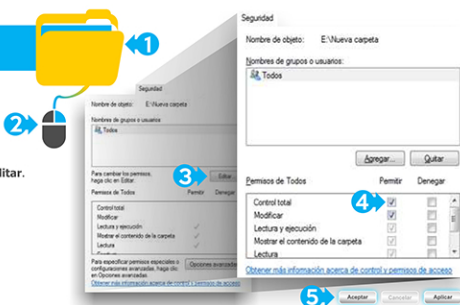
1

2

litar.

Seguridad

Nombre de objeto: E:\Nueva carpeta

Nombres de grupos o usuarios:

Todos

Para cambiar los permisos, haga clic en Editar.

Editar...

Permisos de Todos

Permitir

Denegar

Control total

Modificar

Lectura y ejecución

Mostrar el contenido de la carpeta

Lectura

Para especificar permisos especiales o configuraciones avanzadas, haga clic en Opciones avanzadas.

Opciones avanzadas

Obtener más información acerca de control y permisos de acceso

3

Seguridad

Nombre de objeto: E:\Nueva carpeta

Nombres de grupos o usuarios:

Todos

Agregar...

Quitar

Permisos de Todos

Permitir

Denegar

Control total

Modificar

Lectura y ejecución

Mostrar el contenido de la carpeta

Lectura

4

Obtener más información acerca de control y permisos de acceso

5

Aceptar

Cancelar

Aplicar